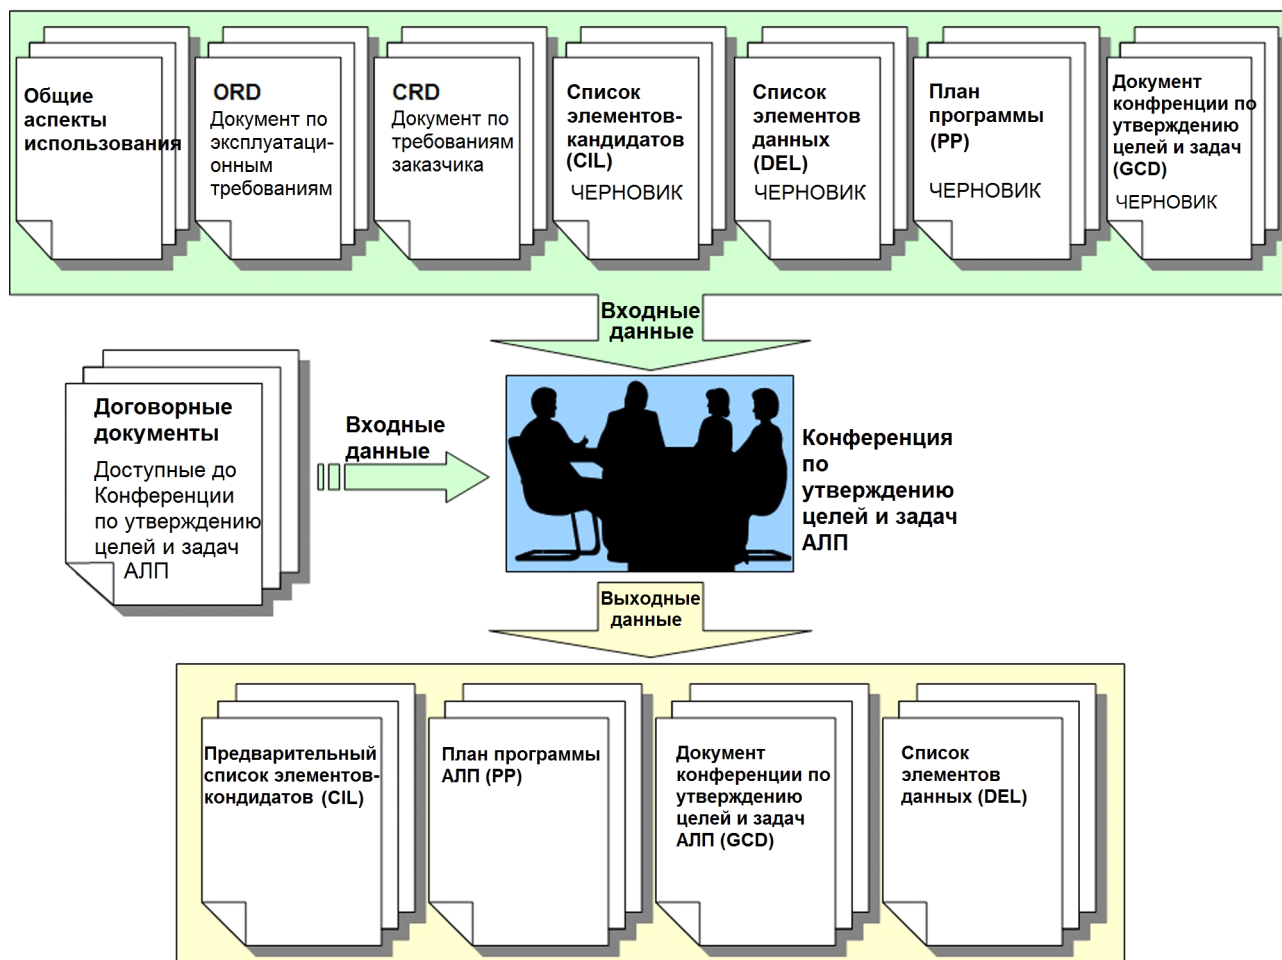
Общие аспекты использования

ORD
Документ по эксплуатационным требованиям

CRD
Документ по требованиям заказчика

Список элементов-кандидатов (CIL)
ЧЕРНОВИК

Список элементов данных (DEL)
ЧЕРНОВИК

План программы (PP)
ЧЕРНОВИК

Документ конференции по утверждению целей и задач (GCD)
ЧЕРНОВИК

Входные данные

Договорные документы
Доступные до Конференции по утверждению целей и задач АЛП

Входные данные

Конференция по утверждению целей и задач АЛП

Выходные данные

Предварительный список элементов-кондидатов (CIL)

План программы АЛП (PP)

Документ конференции по утверждению целей и задач АЛП (GCD)

Список элементов данных (DEL)